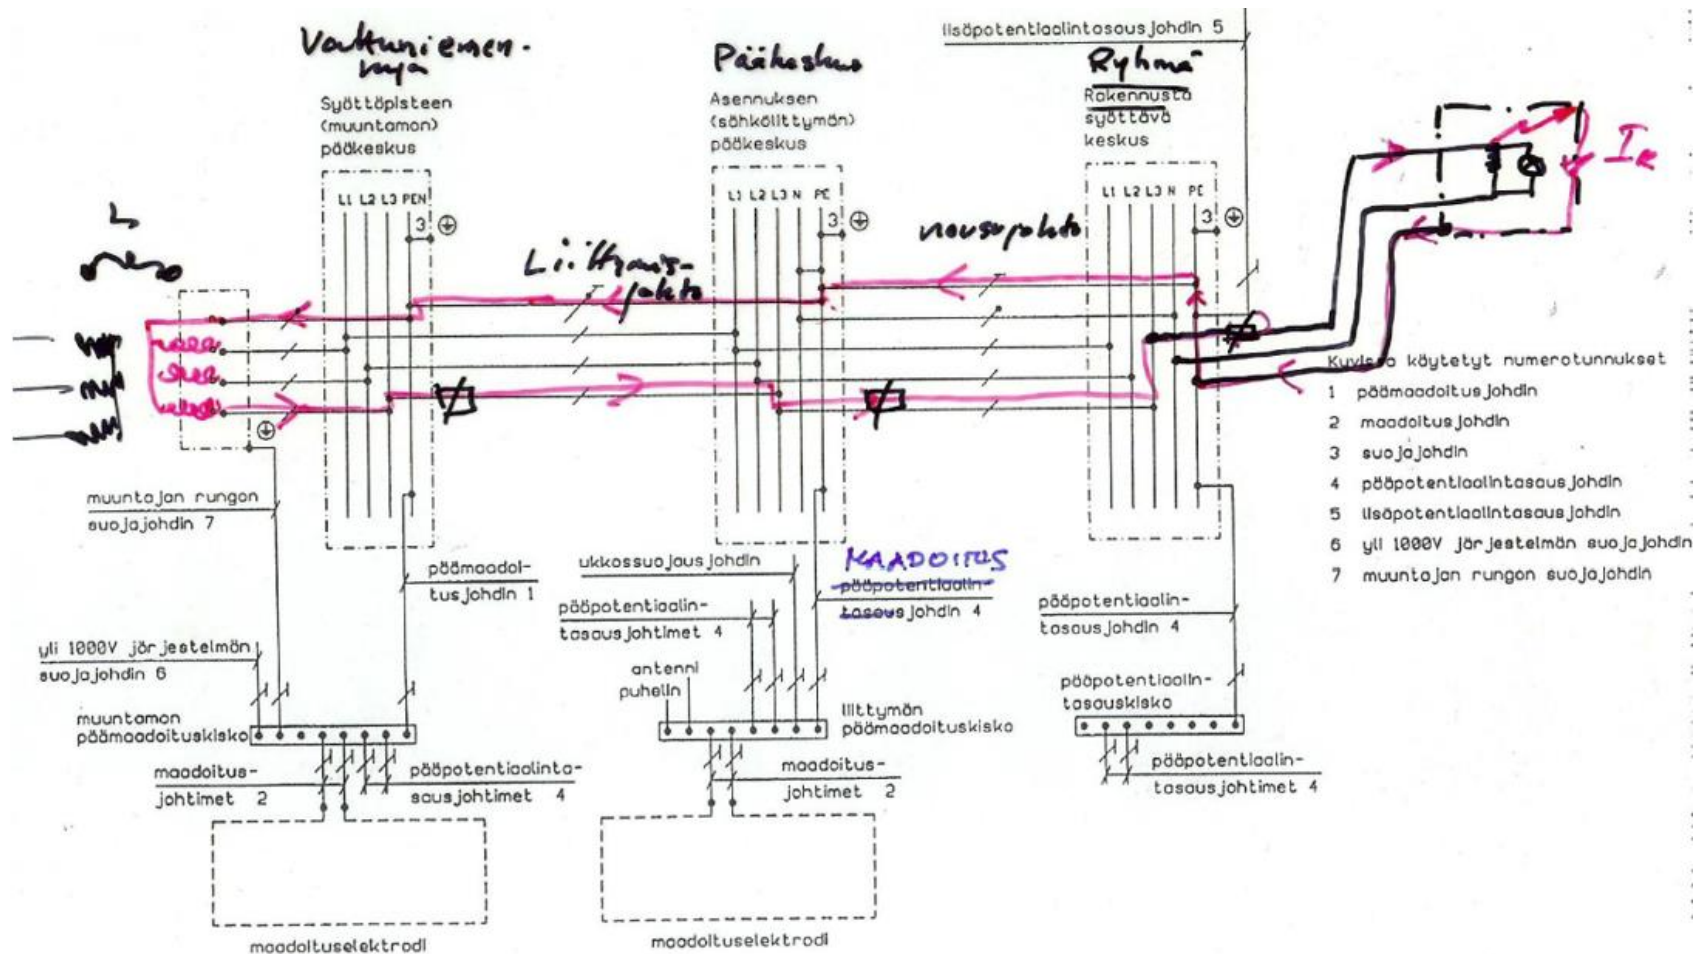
Valtuniemen-kuja

Syöttöpisteen (muuntamon) pääkeskus

L1 L2 L3 PEN 3

Pääkeskus

Asennuksen (sähköliittymän) pääkeskus

L1 L2 L3 N PE 3

lisäpotentiaalintasausjohdin 5

Ryhmä

Rakennusta syöttävä keskus

L1 L2 L3 N PE 3

$I_k$

nousujohto

Liittymis-johto

Kuvissa käytetyt numerotunnukset
1 päämaadoitusjohdin
2 maadoitusjohdin
3 suojajohdin
4 pääpotentiaalintasausjohdin
5 lisäpotentiaalintasausjohdin
6 yli 1000V järjestelmän suojajohdin
7 muuntajan rungon suojajohdin

muuntajan rungon suojajohdin 7

päämaadoitusjohdin 1

ukkossuojausjohdin

KAADOITUS
pääpotentiaalintasausjohdin 4

pääpotentiaalintasausjohtimet 4

pääpotentiaalintasausjohdin 4

yli 1000V järjestelmän suojajohdin 6

antenni puhelin

liittymän päämaadoituskisko

pääpotentiaalintasauskisko

muuntamon päämaadoituskisko

maadoitusjohtimet 2

pääpotentiaalintasausjohtimet 4

maadoitusjohtimet 2

pääpotentiaalintasausjohtimet 4

maadoituselektrodi

maadoituselektrodi